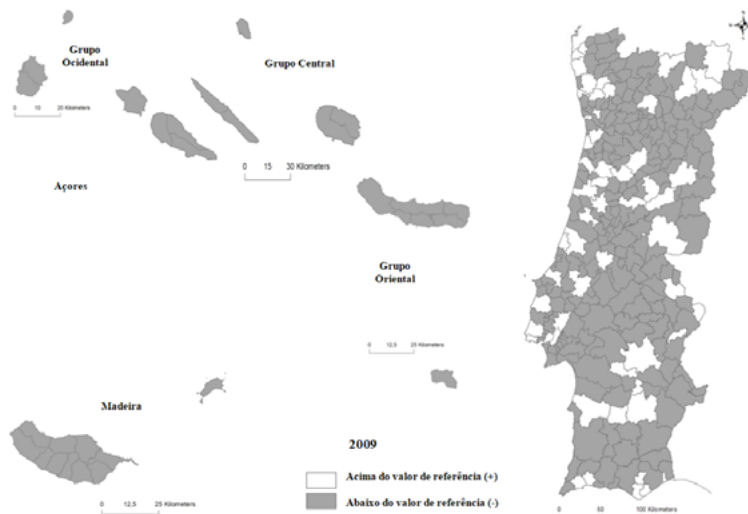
Grupo Ocidental

0 10 20 Kilometers

Grupo Central

0 15 30 Kilometers

Açores

Grupo Oriental

0 12,5 25 Kilometers

Madeira

0 12,5 25 Kilometers

2009

Acima do valor de referência (+)

Abaixo do valor de referência (-)

0 50 100 Kilometers